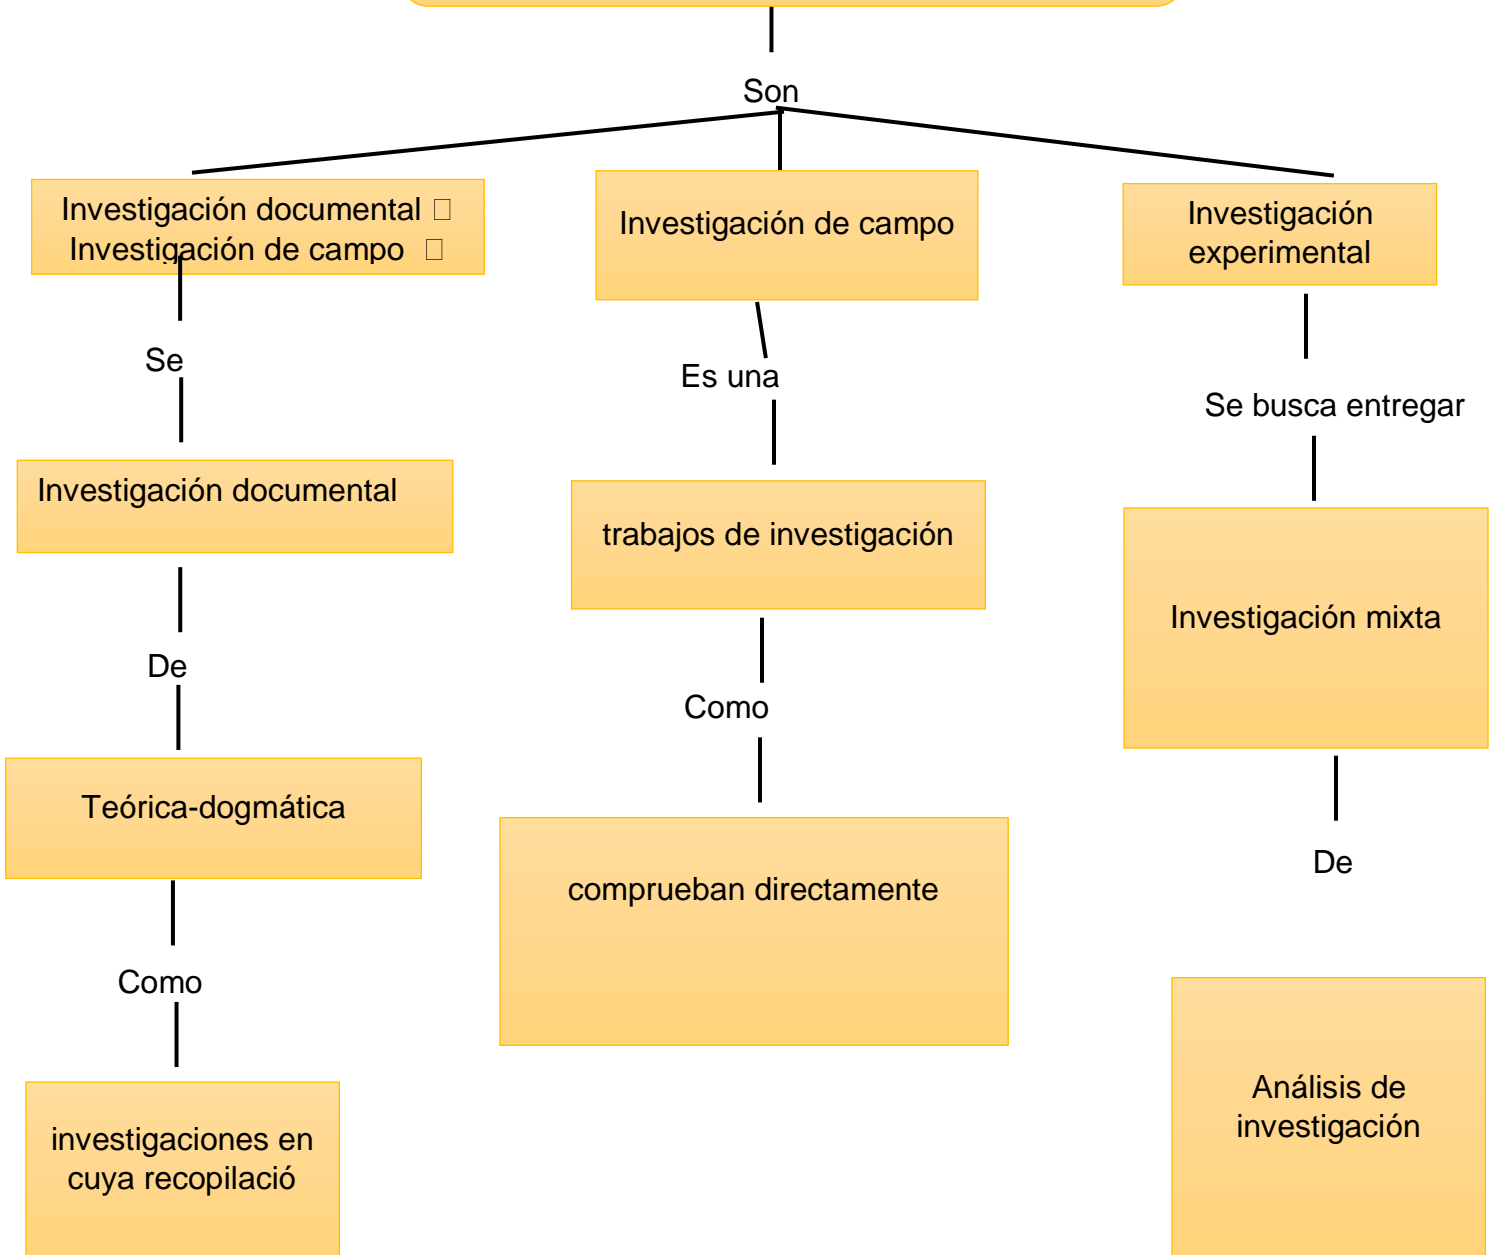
Son

Investigación documental 
Investigación de campo 

Investigación de campo

Investigación experimental

Se

Es una

Se busca entregar

Investigación documental

trabajos de investigación

Investigación mixta

De

Como

Teórica-dogmática

comprueban directamente

De

Como

investigaciones en cuya recopilació

Análisis de investigación